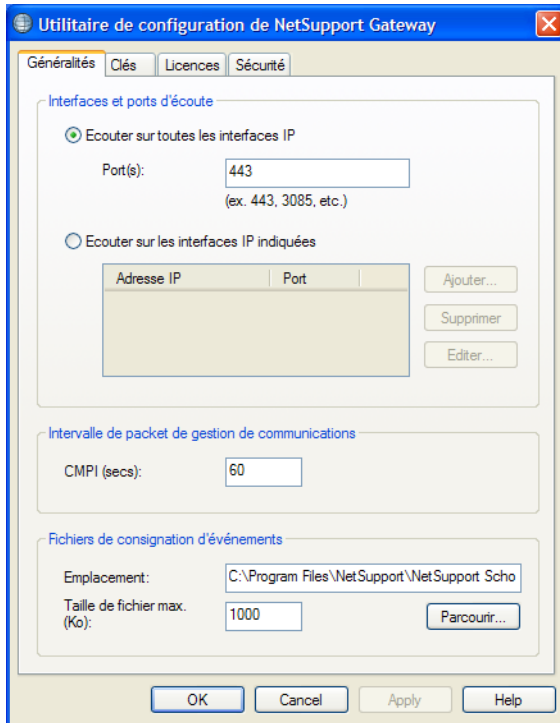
Utilitaire de configuration de NetSupport Gateway

Généralités | Clés | Licences | Sécurité

Interfaces et ports d'écoute

Ecouter sur toutes les interfaces IP

Port(s): 443

(ex. 443, 3085, etc.)

Ecouter sur les interfaces IP indiquées

| Adresse IP | Port |
|---|---|

Ajouter...

Supprimer

Editer...

Intervalle de packet de gestion de communications

CMPI (secs): 60

Fichiers de consignation d'événements

Emplacement: C:\Program Files\NetSupport\NetSupport Scho

Taille de fichier max. (Ko): 1000

Parcourir...

OK | Cancel | Apply | Help